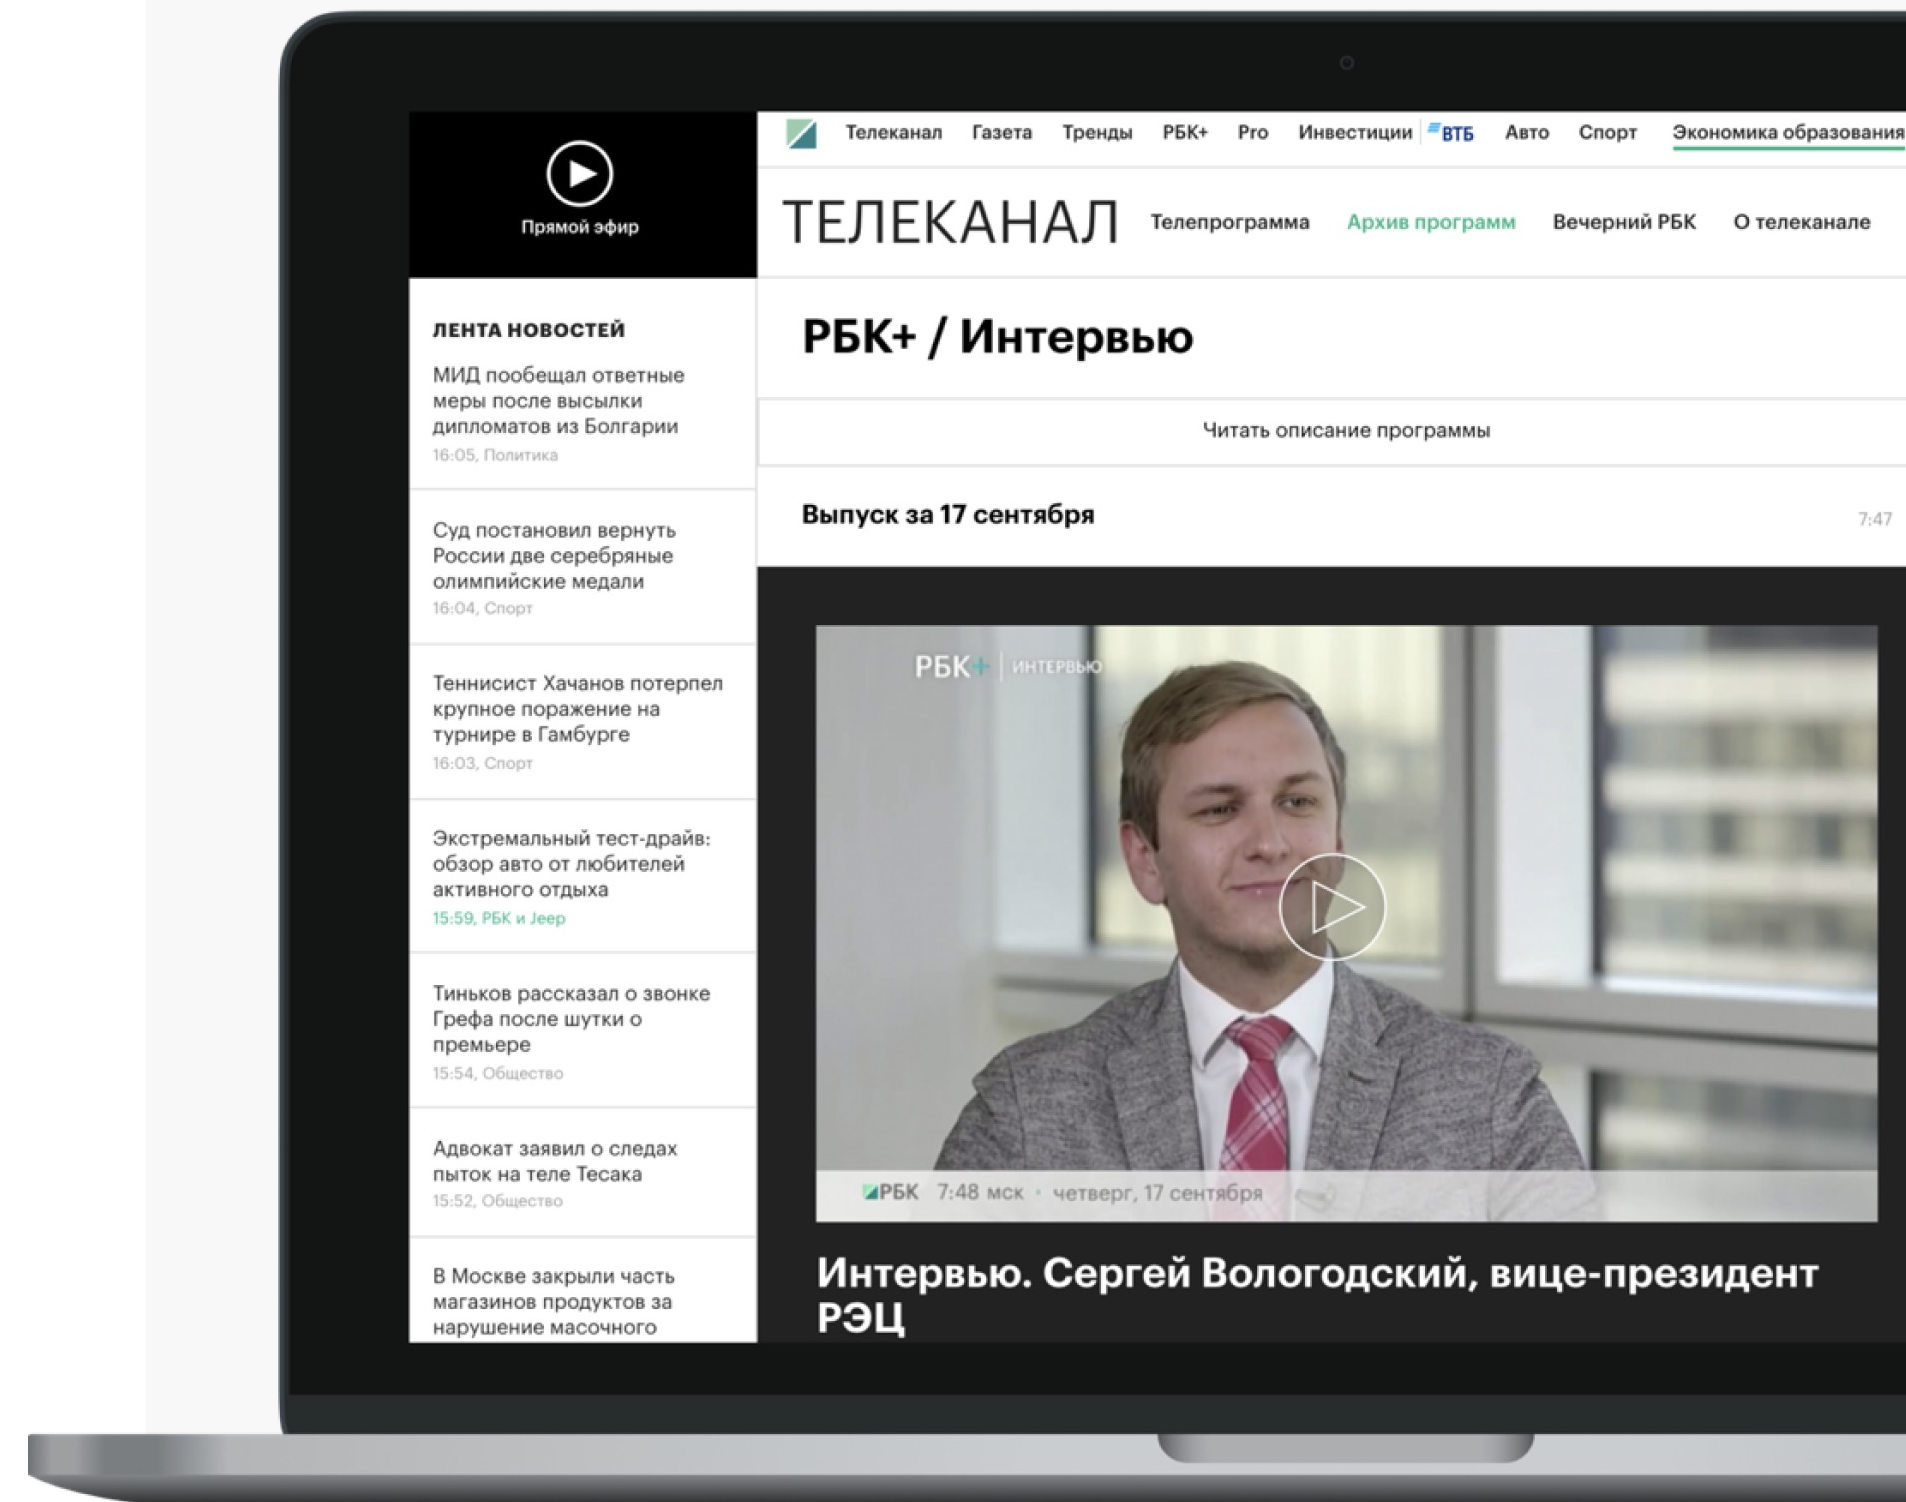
Прямой эфир

Телеканал Газета Тренды РБК+ Pro Инвестиции ВТБ Авто Спорт Экономика образования

ТЕЛЕКАНАЛ Телепрограмма Архив программ Вечерний РБК О телеканале

ЛЕНТА НОВОСТЕЙ

МИД пообещал ответные меры после высылки дипломатов из Болгарии
16:05, Политика

Суд постановил вернуть России две серебряные олимпийские медали
16:04, Спорт

Теннисист Хачанов потерпел крупное поражение на турнире в Гамбурге
16:03, Спорт

Экстремальный тест-драйв: обзор авто от любителей активного отдыха
15:59, РБК и Jeep

Тиньков рассказал о звонке Грефа после шутки о премьере
15:54, Общество

Адвокат заявил о следах пыток на теле Тесака
15:52, Общество

В Москве закрыли часть магазинов продуктов за нарушение масочного

РБК+ / Интервью

Читать описание программы

Выпуск за 17 сентября

7:47

РБК+ | ИНТЕРВЬЮ

РБК 7:48 мск · четверг, 17 сентября

Интервью. Сергей Вологодский, вице-президент РЭЦ